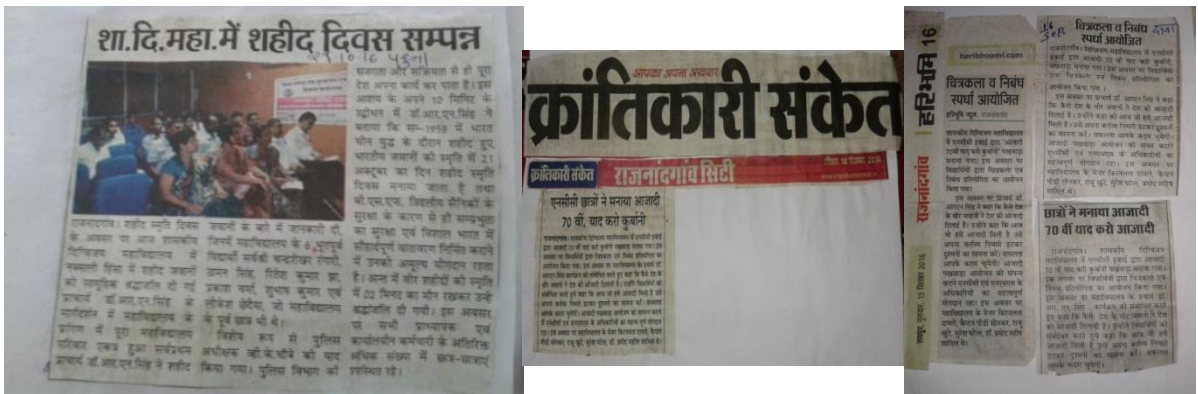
शा.दि.महा.में शहीद दिवस सम्पन्न

राजनांदगांव। शहीद स्मृति दिवस के अवसर पर आज शासकीय दिग्विजय महाविद्यालय में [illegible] शहीद जवानों को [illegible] श्रद्धांजलि दी गई। प्राचार्य डॉ.आर.एन.सिंह के मार्गदर्शन में महाविद्यालय के प्रांगण में पूरा महाविद्यालय परिवार एकत्र हुआ सर्वप्रथम प्राचार्य डॉ.आर.एन.सिंह ने शहीद जवानों के बारे में जानकारी दी, जिनमें महाविद्यालय के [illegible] सर्वश्री चन्द्रशेखर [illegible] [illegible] सिंह, दिनेश कुमार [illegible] प्रकाश वर्मा, शुभम कुमार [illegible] लोकेश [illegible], जो महाविद्यालय के पूर्व छात्र भी थे। विशेष रूप से पुलिस अधीक्षक श्री.के.श्रीवास्तव की बात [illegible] किया गया। पुलिस विभाग की सजगता और सक्रियता से ही पूरा देश अपना कार्य कर पाता है। इस आशय के अपने 10 मिनिट के उद्बोधन में डॉ.आर.एन.सिंह ने बताया कि सन्-1959 में भारत चीन युद्ध के दौरान शहीद हुए भारतीय जवानों की स्मृति में 21 अक्टूबर का दिन शहीद स्मृति दिवस मनाया जाता है तथा सी.एस.एफ. जिलदीय सैनिकों के सुरक्षा के कारण से ही सम्प्रभुता का सुदृढ़ एवं विशाल भारत में सौहार्दपूर्ण वातावरण निर्मित करने में उनको अमूल्य योगदान रहता है। अन्त में वीर शहीदों की स्मृति में 02 मिनट का मौन रखकर उन्हें श्रद्धांजलि दी गयी। इस अवसर पर सभी प्राध्यापक एवं कार्यालयीन कर्मचारी के अतिरिक्त अधिक संख्या में छात्र-छात्राएं उपस्थित रहे।

आपका अपना अखबार
क्रांतिकारी संकेत

क्रांतिकारी संकेत राजनांदगांव सिटी

एनसीसी छात्रों ने मनाया आजादी 70 वीं, याद करो कुर्बानी

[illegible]

हरिभूमि 16 राजनांदगांव

haribhoomi.com

चित्रकला व निबंध स्पर्धा आयोजित

हरिभूमि न्यूज. राजनांदगांव

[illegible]

छात्रों ने मनाया आजादी 70 वीं याद करो आजादी

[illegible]